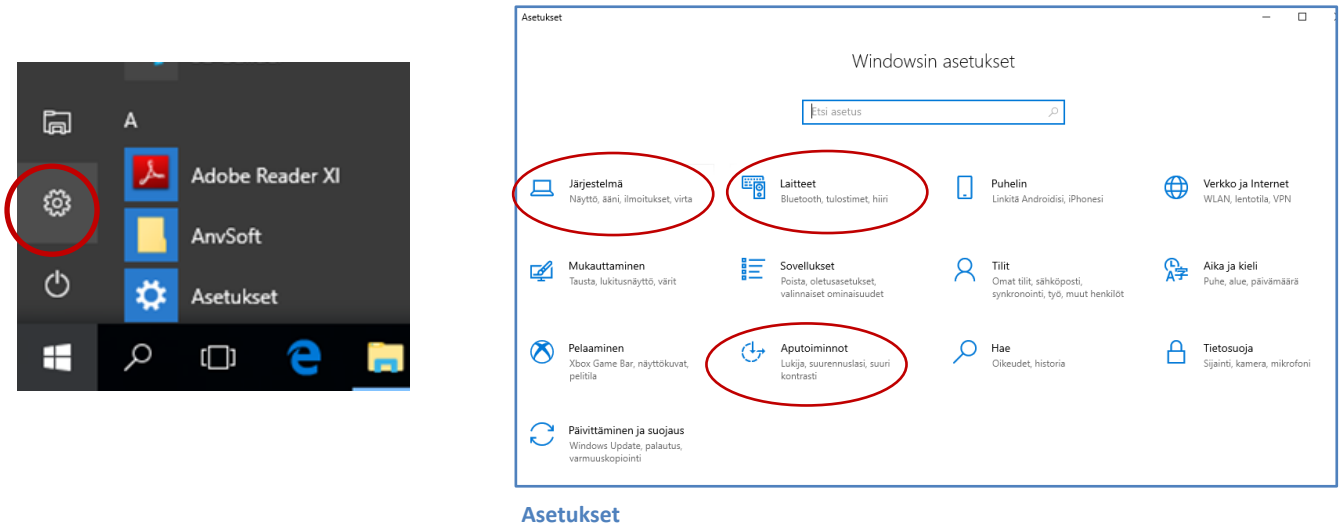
A

Adobe Reader XI

AnvSoft

Asetukset

Asetukset

Windowsin asetukset

Etsi asetus

Järjestelmä
Näyttö, ääni, ilmoitukset, virta

Laitteet
Bluetooth, tulostimet, hiiri

Puhelin
Linkitä Androidiasi, iPhonesi

Verkko ja Internet
WLAN, lentotila, VPN

Mukauttaminen
Tausta, lukitusnäyttö, värit

Sovellukset
Poista, oletusasetukset, valinnaiset ominaisuudet

Tilit
Omat tilit, sähköposti, synkronointi, työ, muut henkilöt

Aika ja kieli
Puhe, alue, päivämäärä

Pelaaminen
Xbox Game Bar, näyttökuvat, pelitila

Aputoiminnot
Lukija, suurennuslasi, suuri kontrasti

Hae
Oikeudet, historia

Tietosuoja
Sijainti, kamera, mikrofoni

Päivittäminen ja suojaus
Windows Update, palautus, varmuuskopiointi

Asetukset